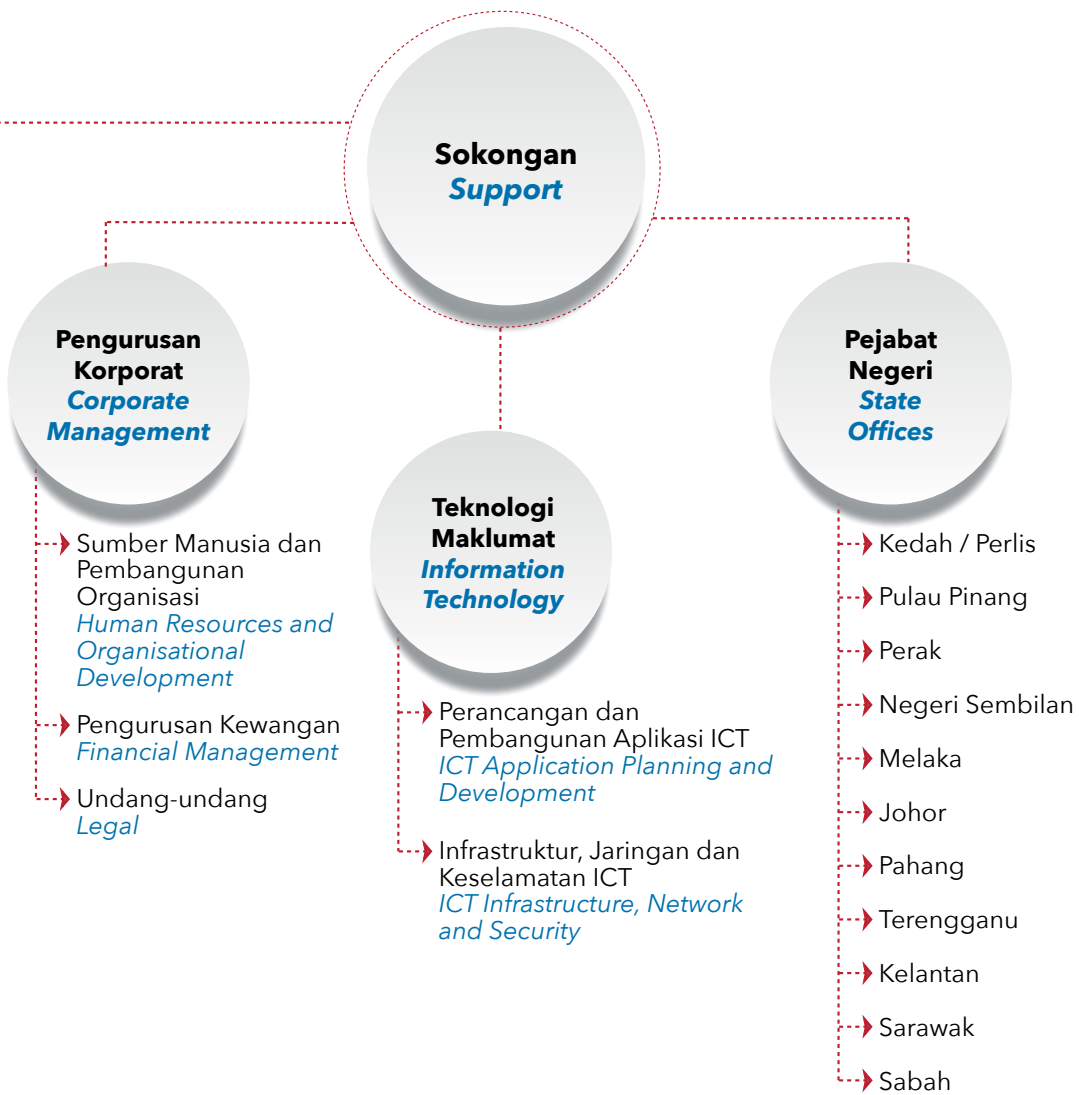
Sokongan
*Support*

Pengurusan Korporat
*Corporate Management*

Sumber Manusia dan Pembangunan Organisasi
*Human Resources and Organisational Development*

Pengurusan Kewangan
*Financial Management*

Undang-undang
*Legal*

Teknologi Maklumat
*Information Technology*

Perancangan dan Pembangunan Aplikasi ICT
*ICT Application Planning and Development*

Infrastruktur, Jaringan dan Keselamatan ICT
*ICT Infrastructure, Network and Security*

Pejabat Negeri
*State Offices*

Kedah / Perlis

Pulau Pinang

Perak

Negeri Sembilan

Melaka

Johor

Pahang

Terengganu

Kelantan

Sarawak

Sabah